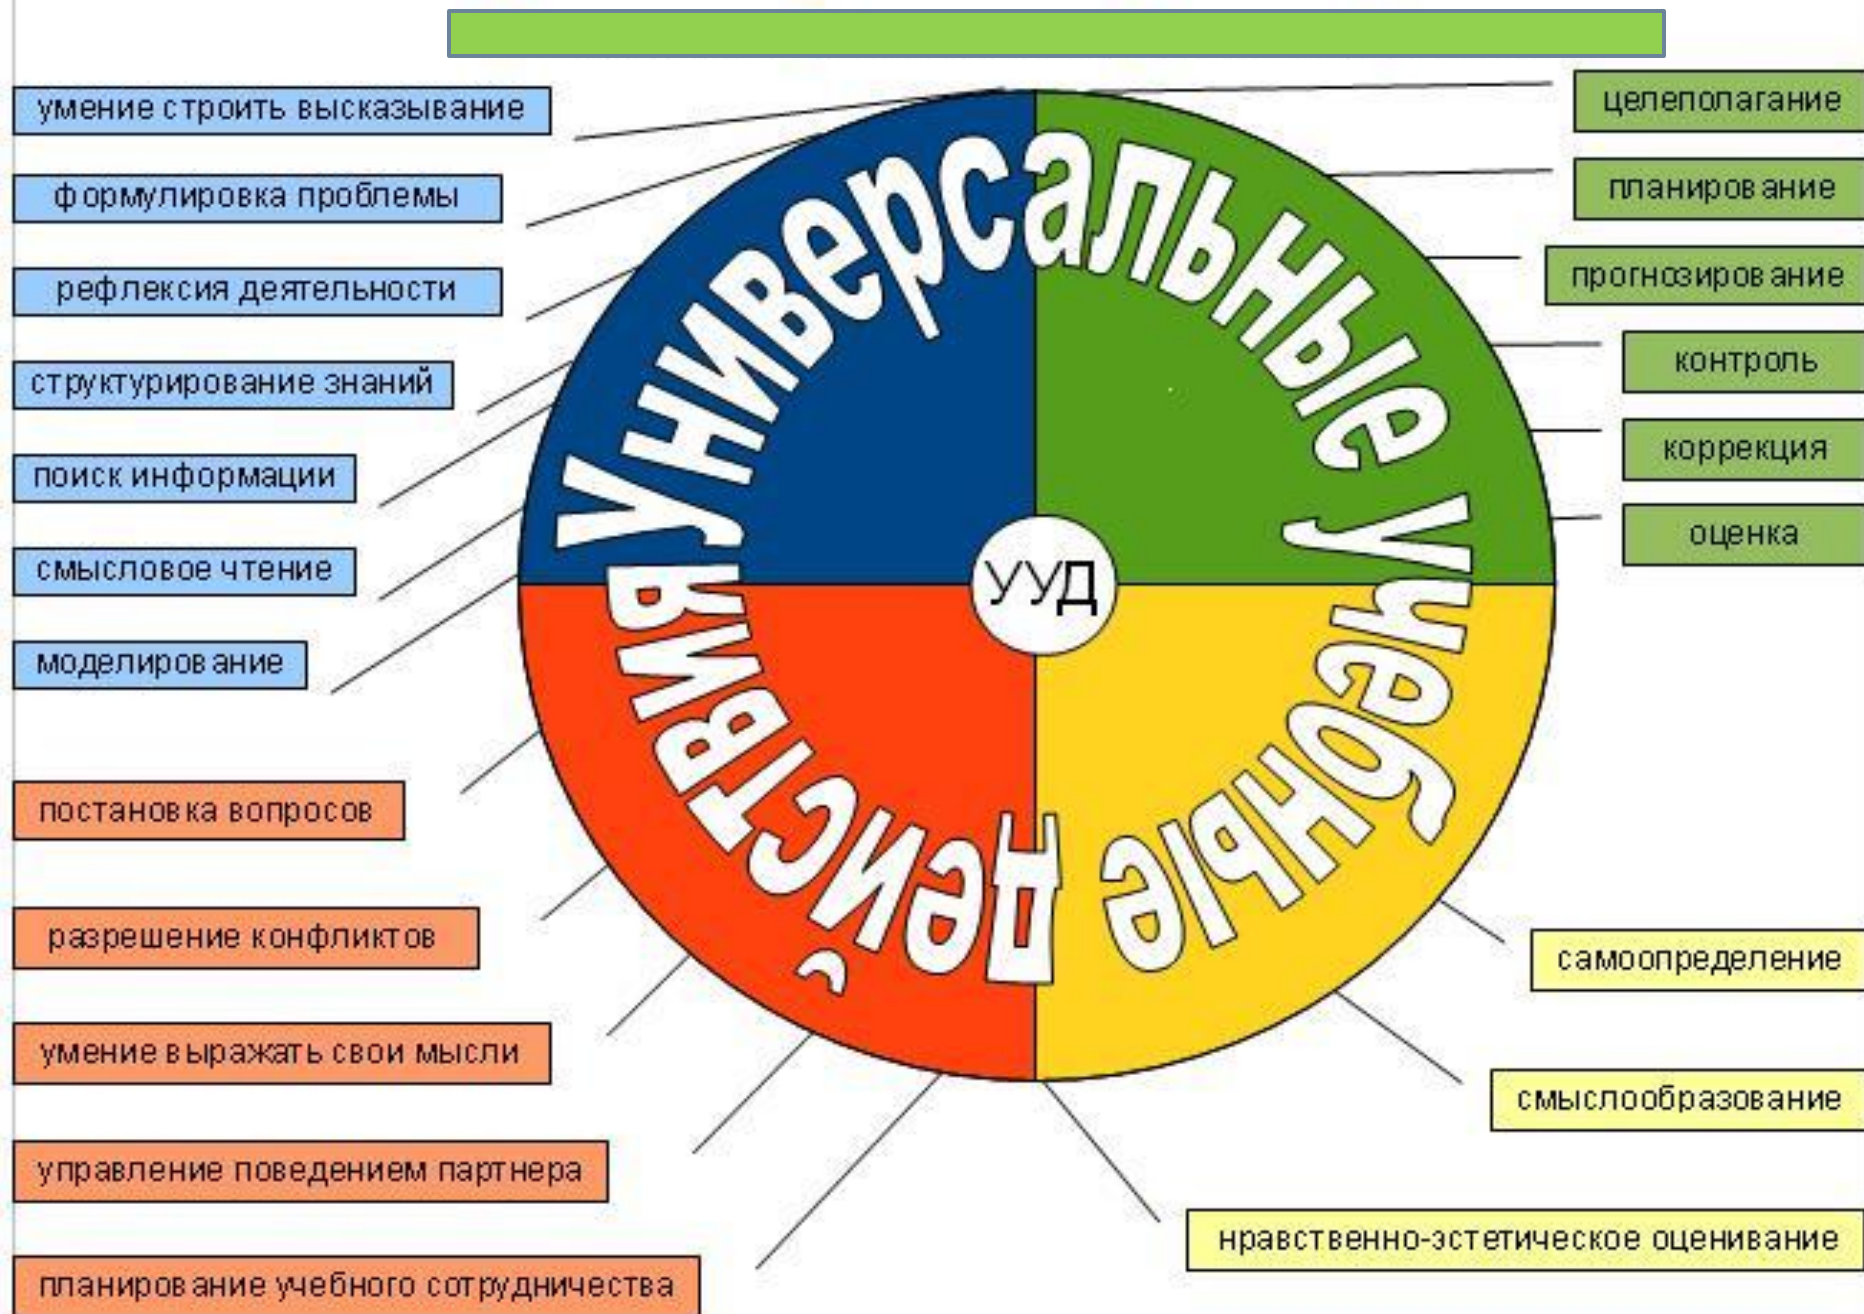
умение строить высказывание
формулировка проблемы
рефлексия деятельности
структурирование знаний
поиск информации
смысловое чтение
моделирование

целеполагание
планирование
прогнозирование
контроль
коррекция
оценка

Универсальные учебные действия

УУД

постановка вопросов
разрешение конфликтов
умение выражать свои мысли
управление поведением партнера
планирование учебного сотрудничества

самоопределение
смыслообразование
нравственно-эстетическое оценивание